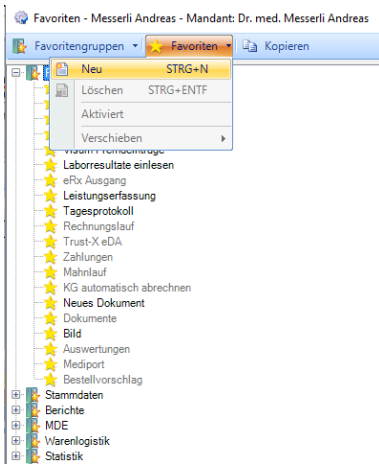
Favoriten - Messerli Andreas - Mandant: Dr. med. Messerli Andreas

Favoritengruppen ▾ Favoriten ▾ Kopieren

Neu STRG+N
Löschen STRG+ENTF
Aktiviert
Verschieben ▸

Visum Fremdeinträge
Laborresultate einlesen
eRx Ausgang
Leistungserfassung
Tagesprotokoll
Rechnungslauf
Trust-X eDA
Zahlungen
Mahnlauf
KG automatisch abrechnen
Neues Dokument
Dokumente
Bild
Auswertungen
Mediport
Bestellvorschlag
Stammdaten
Berichte
MDE
Warenlogistik
Statistik